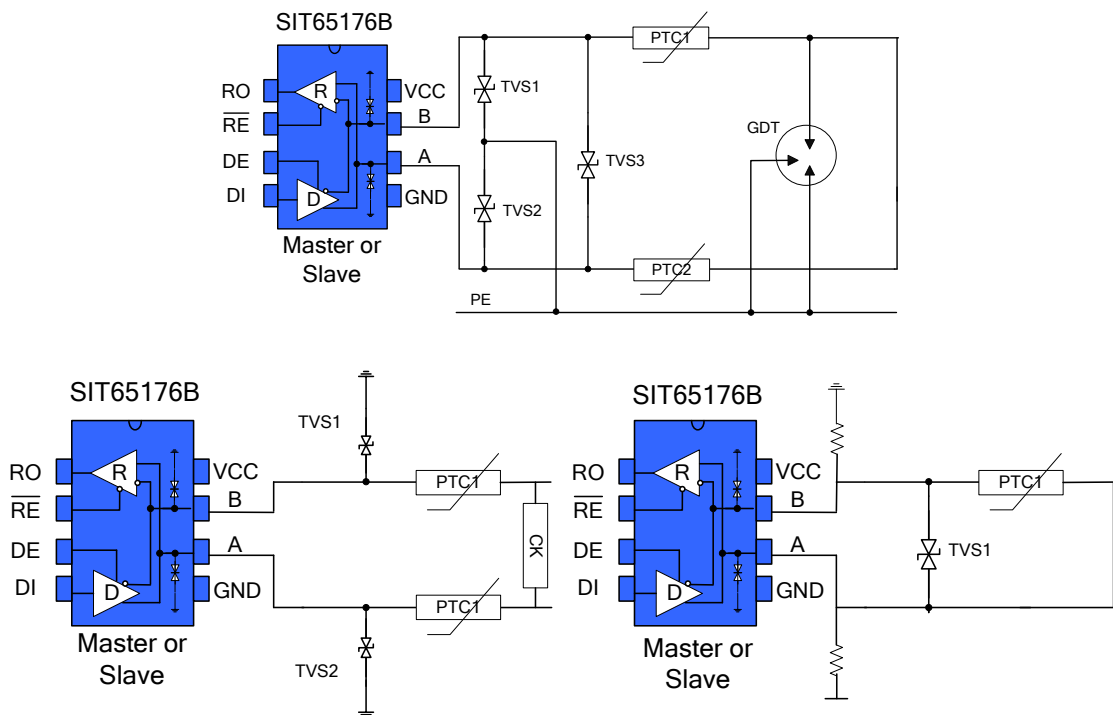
SIT65176B

RO
$\overline{RE}$
DE
DI
R
D
VCC
B
A
GND
Master or Slave

TVS1
TVS2
TVS3
PTC1
PTC2
GDT
PE

SIT65176B

RO
$\overline{RE}$
DE
DI
R
D
VCC
B
A
GND
Master or Slave

TVS1
TVS2
PTC1
PTC1
CK

SIT65176B

RO
$\overline{RE}$
DE
DI
R
D
VCC
B
A
GND
Master or Slave

PTC1
TVS1